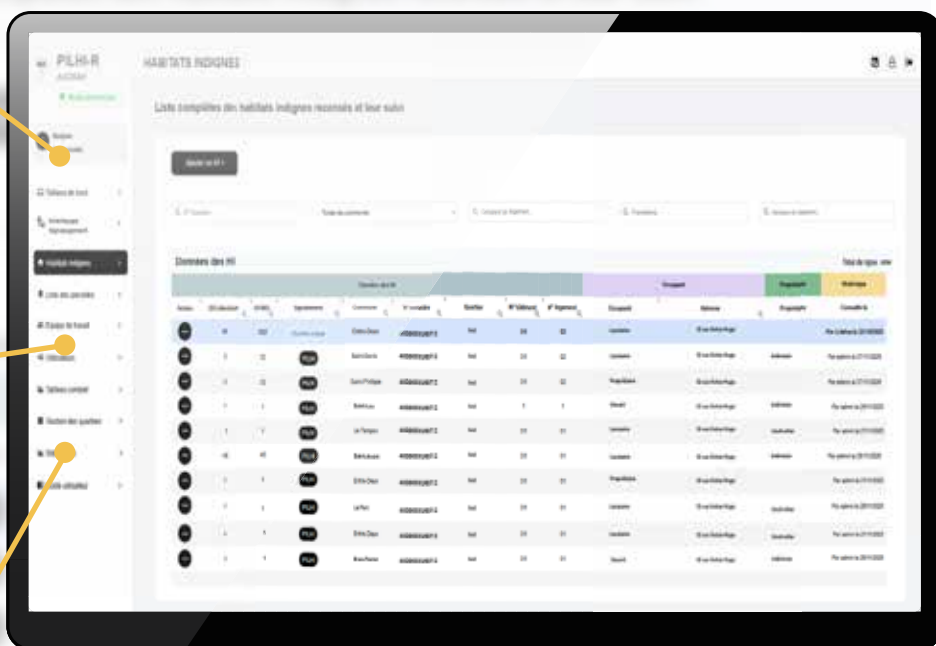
PLHI-R

HABITATS INDIGNES

Liste complète des habitats indignes recensés et leur suivi

Tableau de bord

Habitats indignes

Données des HI

Total de lignes

Occupant

Propriétaire

Historique

Commune

Quartier

Adresse

PLHI